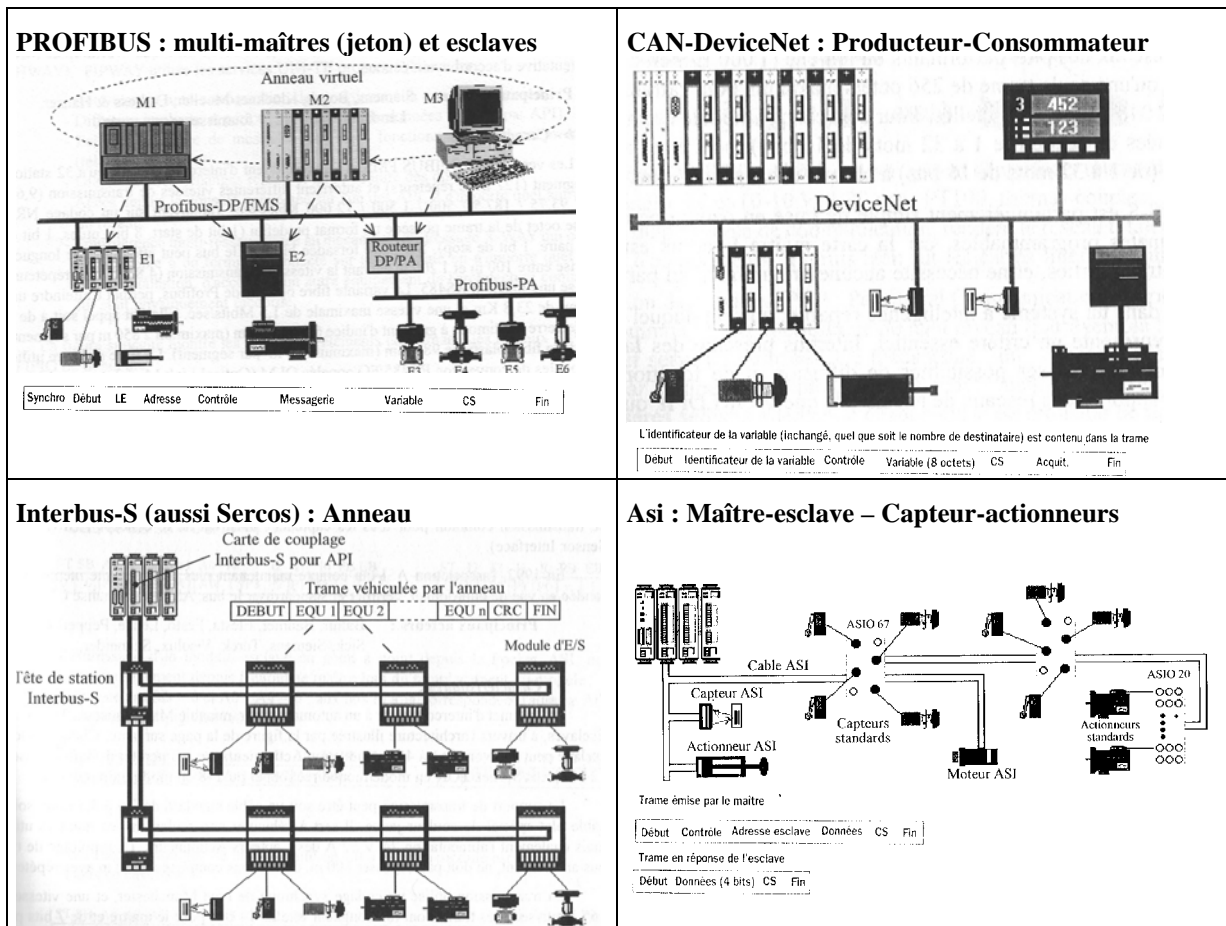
PROFIBUS : multi-maîtres (jeton) et esclaves

Anneau virtuel

M1

M2

M3

Profibus-DP/FMS

E1

E2

Routeur DP/PA

Profibus-PA

E3

E4

E5

E6

| Synchro | Début | LE | Adresse | Contrôle | Messagerie | Variable | CS | Fin |
|---|---|---|---|---|---|---|---|---|

CAN-DeviceNet : Producteur-Consommateur

3 452

123

DeviceNet

L'identificateur de la variable (inchangé, quel que soit le nombre de destinataire) est contenu dans la trame

| Debut | Identificateur de la variable | Controle | Variable (8 octets) | CS | Acquit. | Fin |
|---|---|---|---|---|---|---|

Interbus-S (aussi Sercos) : Anneau

Carte de couplage Interbus-S pour API

Trame véhiculée par l'anneau

| DEBUT | EQU 1 | EQU 2 | EQU n | CRC | FIN |
|---|---|---|---|---|---|

Module d'E/S

Tête de station Interbus-S

Asi : Maître-esclave – Capteur-actionneurs

ASIO 67

Cable ASI

ASIO 20

Capteur ASI

Capteurs standards

Actionneurs standards

Actionneur ASI

Moteur ASI

Trame émise par le maître

| Début | Contrôle | Adresse esclave | Données | CS | Fin |
|---|---|---|---|---|---|

Trame en réponse de l'esclave

| Début | Données (4 bits) | CS | Fin |
|---|---|---|---|